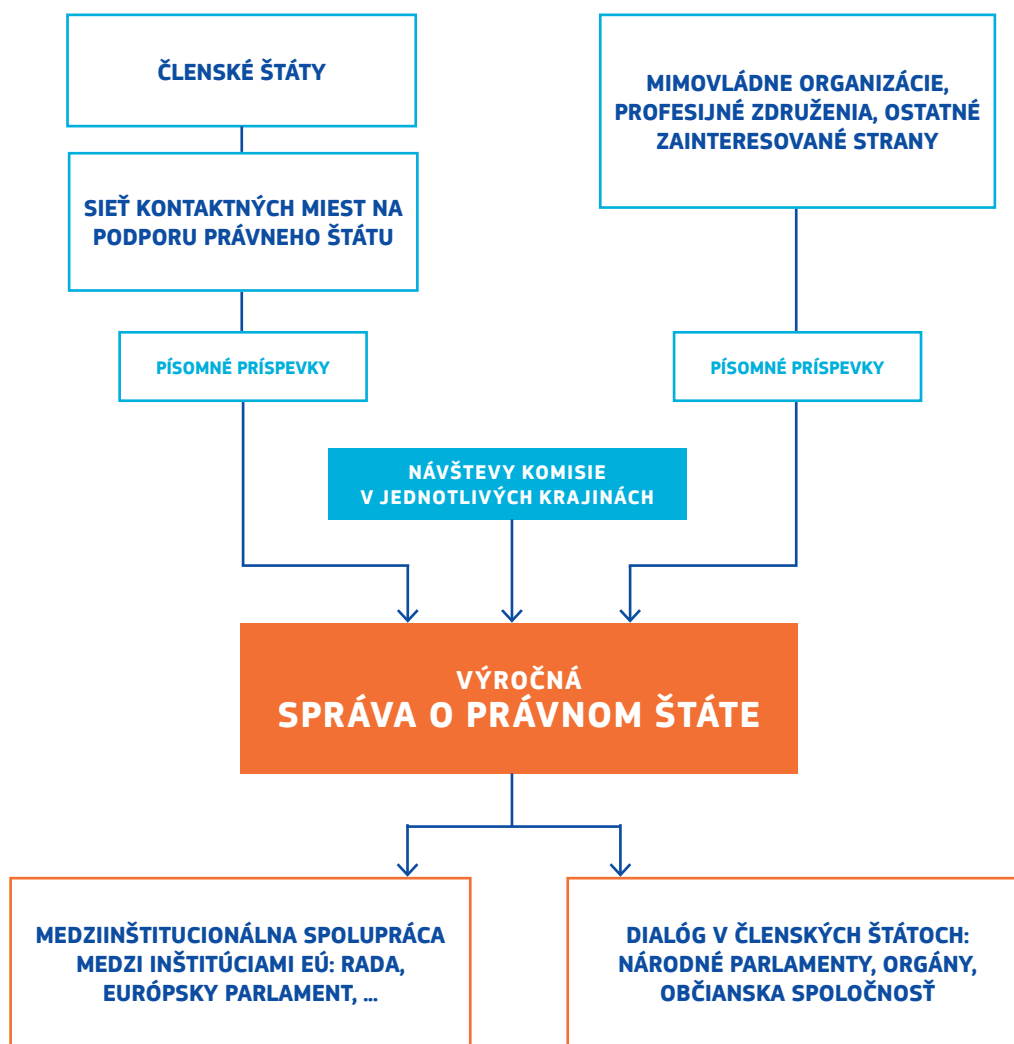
ČLENSKÉ ŠTÁTY

MIMOVLÁDNE ORGANIZÁCIE, PROFESIJNÉ ZDRUŽENIA, OSTATNÉ ZAINTERESOVANÉ STRANY

SIEŤ KONTAKTNÝCH MIEST NA PODPORU PRÁVNEHO ŠTÁTU

PÍSOMNÉ PRÍSPEVKY

PÍSOMNÉ PRÍSPEVKY

NÁVŠTEVY KOMISIE V JEDNOTLIVÝCH KRAJINÁCH

VÝROČNÁ
SPRÁVA O PRÁVNOM ŠTÁTE

MEDZIINŠTITUCIONÁLNA SPOLUPRÁCA MEDZI INŠTITÚCIAMI EÚ: RADA, EURÓPSKY PARLAMENT, ...

DIALÓG V ČLENSKÝCH ŠTÁTOCH: NÁRODNÉ PARLAMENTY, ORGÁNY, OBČIANSKA SPOLOČNOSŤ